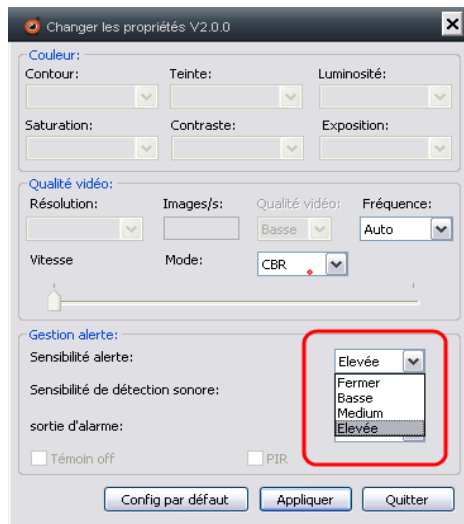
Changer les propriétés V2.0.0

Couleur:
Contour:
Teinte:
Luminosité:
Saturation:
Contraste:
Exposition:

Qualité vidéo:
Résolution:
Images/s:
Qualité vidéo:
Basse
Fréquence:
Auto
Vitesse
Mode:
CBR

Gestion alerte:
Sensibilité alerte:
Elevée
Sensibilité de détection sonore:
Fermer
Basse
Medium
Elevée
sortie d'alarme:
Témoin off
PIR

Config par défaut
Appliquer
Quitter